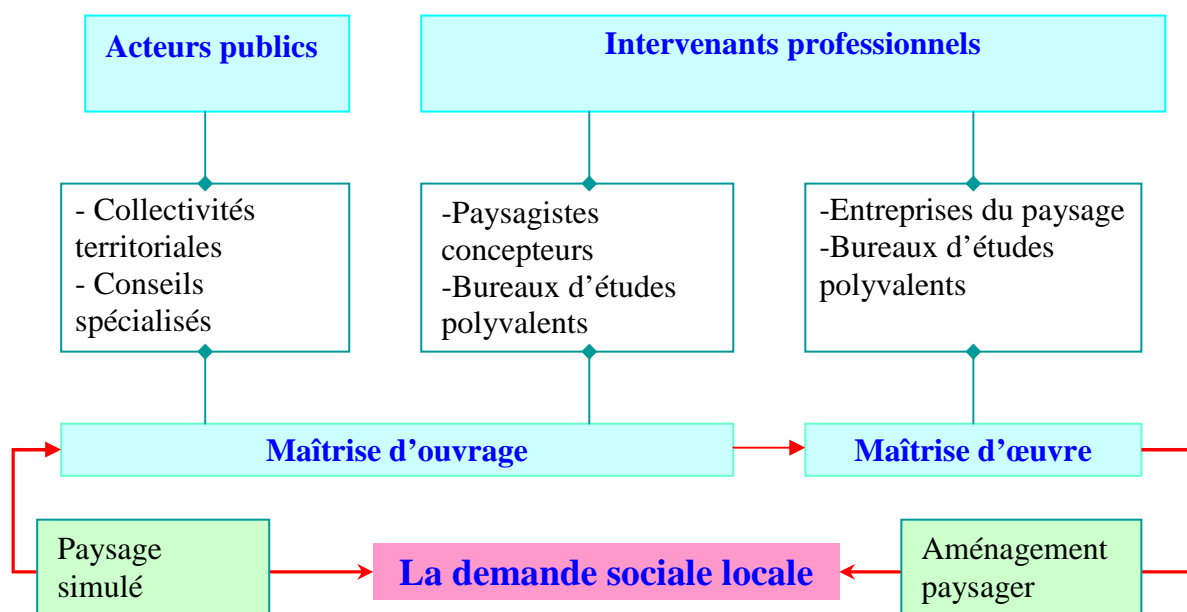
Acteurs publics

Intervenants professionnels

- Collectivités territoriales
- Conseils spécialisés

-Paysagistes concepteurs
-Bureaux d’études polyvalents

-Entreprises du paysage
-Bureaux d’études polyvalents

Maîtrise d’ouvrage

Maîtrise d’œuvre

Paysage simulé

La demande sociale locale

Aménagement paysager